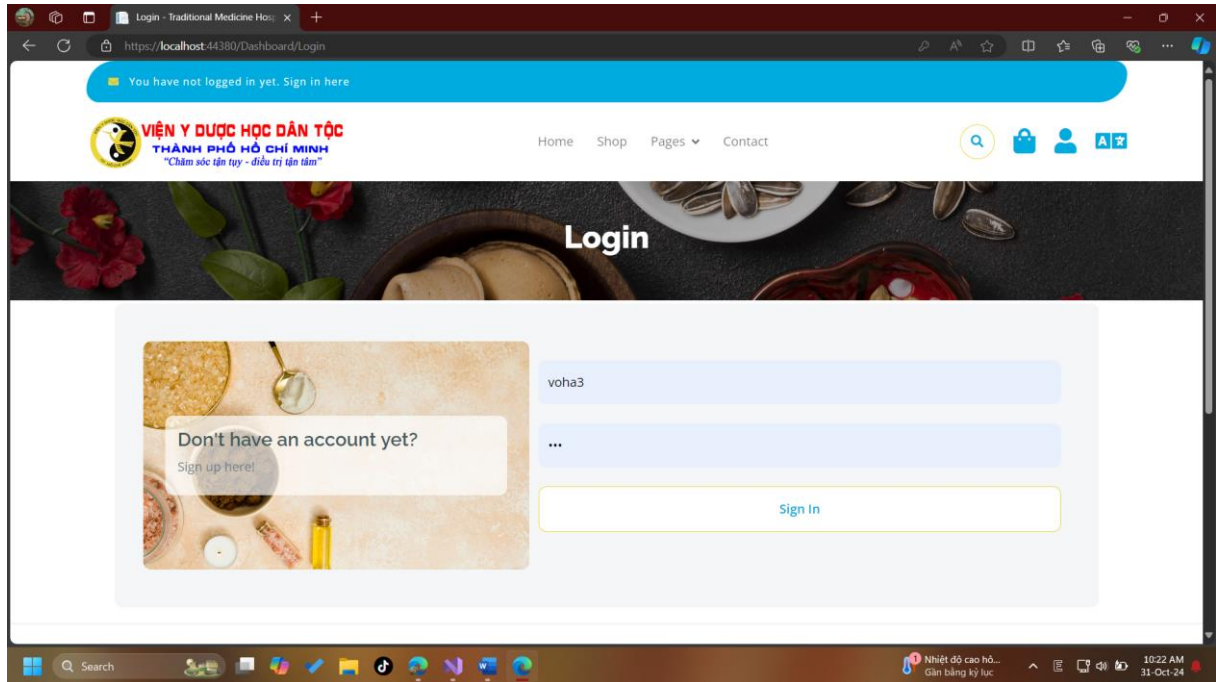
Login - Traditional Medicine Hosp

https://localhost:44380/Dashboard/Login

You have not logged in yet. Sign in here

VIỆN Y DƯỢC HỌC DÂN TỘC
THÀNH PHỐ HỒ CHÍ MINH
"Chăm sóc tận tụy - điều trị tận tâm"

Home Shop Pages Contact

Login

Don't have an account yet?
Sign up here!

voha3

•••

Sign In

Search

Nhiệt độ cao hồ...
Gần bằng kỷ lục

10:22 AM
31-Oct-24